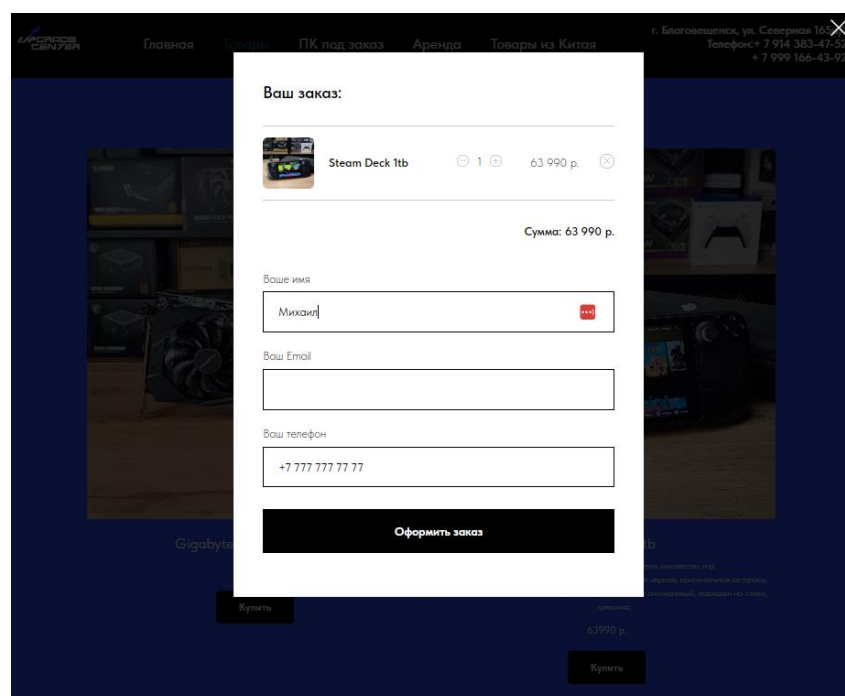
UPGRADE CENTER

Главная Товары ПК под заказ Аренда Товары из Китая

г. Благовещенск, ул. Северная 16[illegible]
Телефон:+ 7 914 383-47-5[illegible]
+ 7 999 166-43-9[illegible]

Ваш заказ:

Steam Deck 1tb 1 63 990 р.

Сумма: 63 990 р.

Ваше имя

Михаил

Ваш Email

Ваш телефон

+7 777 777 77 77

Оформить заказ

Gigabyte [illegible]

Купить

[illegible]tb

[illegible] множество игр
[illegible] черная, оригинальная остались
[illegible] стекловой, накладки на стики,
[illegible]

63990 р.

Купить